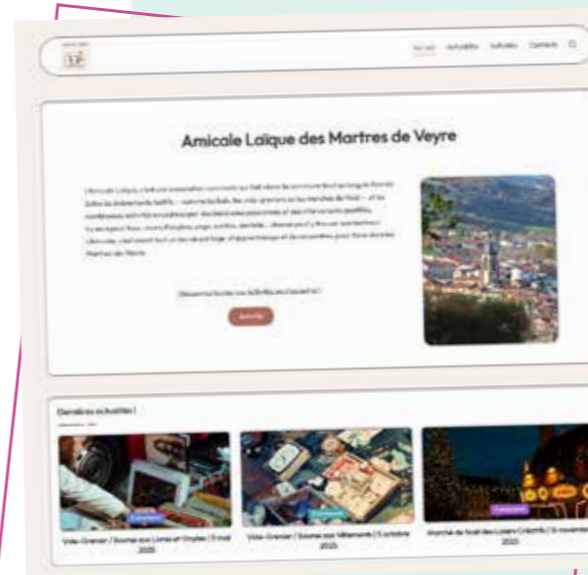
Accueil Actualités Activités Contacts

Amicale Laïque des Martres de Veyre

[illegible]

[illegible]

Activités

Dernières actualités !

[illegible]

Vide-Grenier / Bourse aux Livres et Vinyles | 3 mai 2025

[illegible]

Vide-Grenier / Bourse aux Vêtements | 5 octobre 2025

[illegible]

Marché de Noël des Loisirs Créatifs | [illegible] novembre 2025